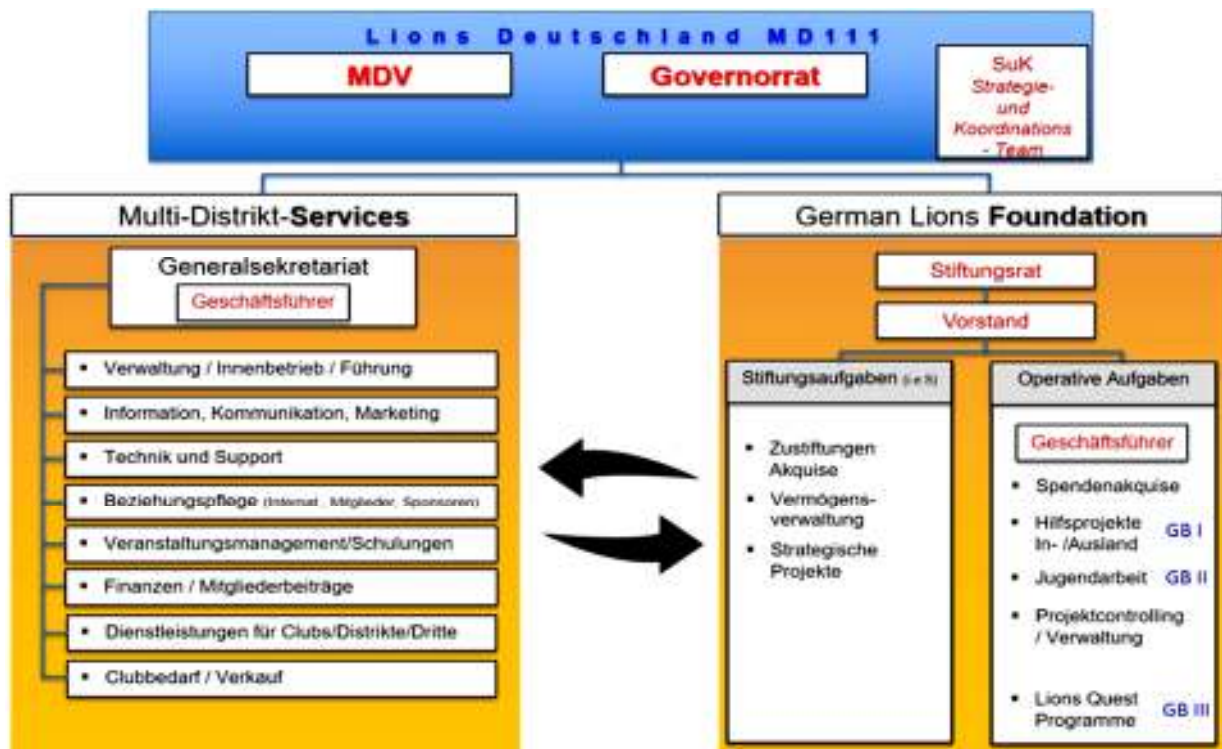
Lions Deutschland MD111

MDV

Governorrat

SuK
Strategie- und Koordinations - Team

Multi-Distrikt-Services

Generalsekretariat

Geschäftsführer

• Verwaltung / Innenbetrieb / Führung

• Information, Kommunikation, Marketing

• Technik und Support

• Beziehungspflege (Internat., Mitglieder, Sponsoren)

• Veranstaltungsmanagement/Schulungen

• Finanzen / Mitgliederbeiträge

• Dienstleistungen für Clubs/Distrikte/Dritte

• Clubbedarf / Verkauf

German Lions Foundation

Stiftungsrat

Vorstand

Stiftungsaufgaben (i.e.S)

• Zustiftungen Akquise

• Vermögensverwaltung

• Strategische Projekte

Operative Aufgaben

Geschäftsführer

• Spendenakquise

• Hilfsprojekte In- /Ausland GB I

• Jugendarbeit GB II

• Projektcontrolling / Verwaltung

• Lions Quest Programme GB III